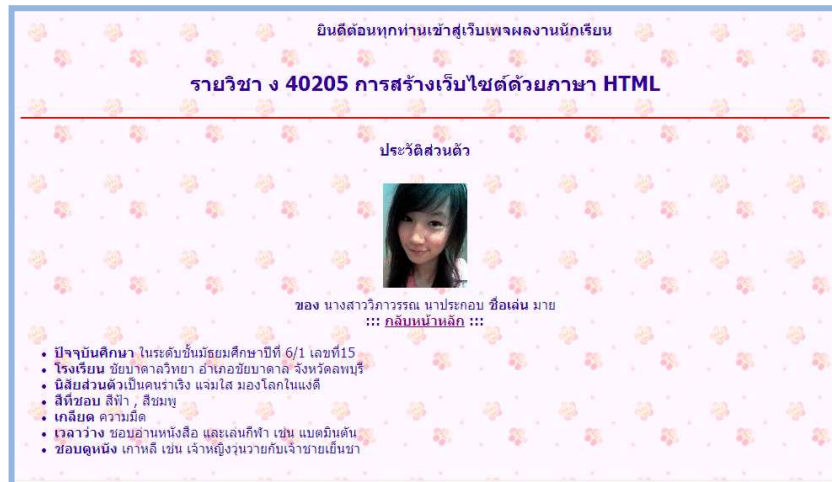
ยินดีต้อนทุกท่านเข้าสู่เว็บเพจผลงานนักเรียน

รายวิชา ง 40205 การสร้างเว็บไซต์ด้วยภาษา HTML

ประวัติส่วนตัว

ของ นางสาววิภาวรรณ นาประกอบ ชื่อเล่น มาย
::: กลับหน้าหลัก :::

- ปัจจุบันศึกษา ในระดับชั้นมัธยมศึกษาปีที่ 6/1 เลขที่15
- โรงเรียน ชัยบาดาลวิทยา อำเภอชัยบาดาล จังหวัดลพบุรี
- นิสัยส่วนตัวเป็นคนร่าเริง แจ่มใส มองโลกในแง่ดี
- สีที่ชอบ สีฟ้า , สีชมพู
- เกลียด ความมืด
- เวลาว่าง ชอบอ่านหนังสือ และเล่นกีฬา เช่น แบตมินตัน
- ชอบดูหนัง เกาหลี เช่น เจ้าหญิงวุ่นวายกับเจ้าชายเย็นชา